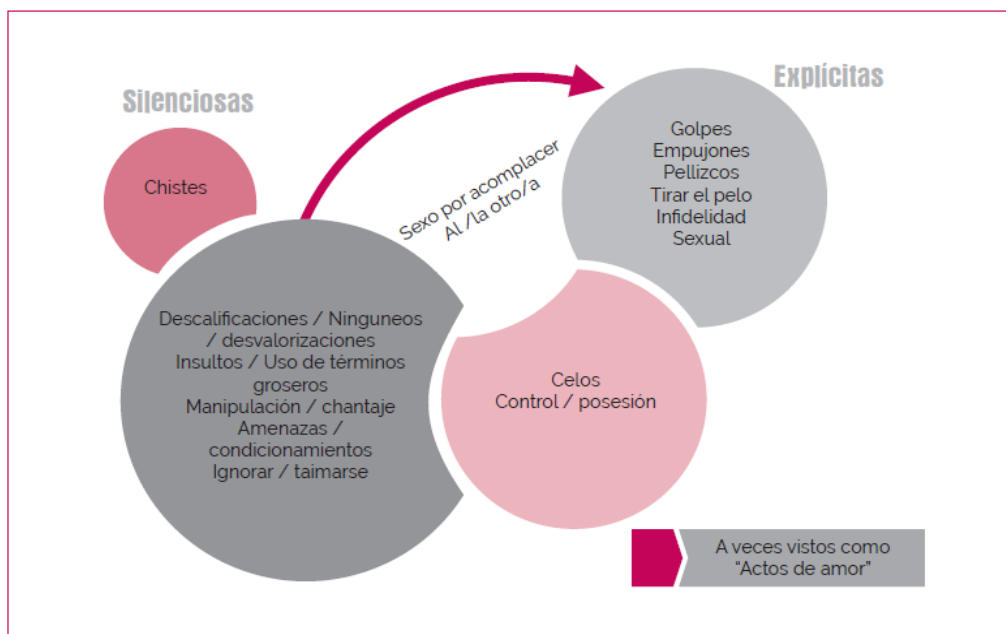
Silenciosas

Explícitas

Chistes

Sexo por acomplacer Al /la otro/a

Golpes
Empujones
Pellizcos
Tirar el pelo
Infidelidad
Sexual

Descalificaciones / Ninguneos / desvalorizaciones
Insultos / Uso de términos groseros
Manipulación / chantaje
Amenazas / condicionamientos
Ignorar / taimarse

Celos
Control / posesión

A veces vistos como "Actos de amor"